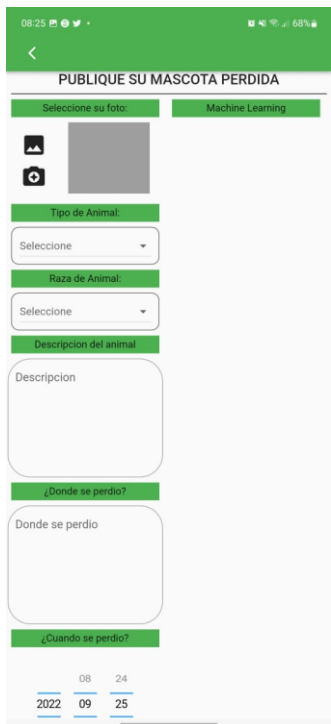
08:25 68%

PUBLIQUE SU MASCOTA PERDIDA

Seleccione su foto:

Machine Learning

Tipo de Animal:

Seleccione

Raza de Animal:

Seleccione

Descripcion del animal

Descripcion

¿Donde se perdio?

Donde se perdio

¿Cuando se perdio?

08 24
2022 09 25